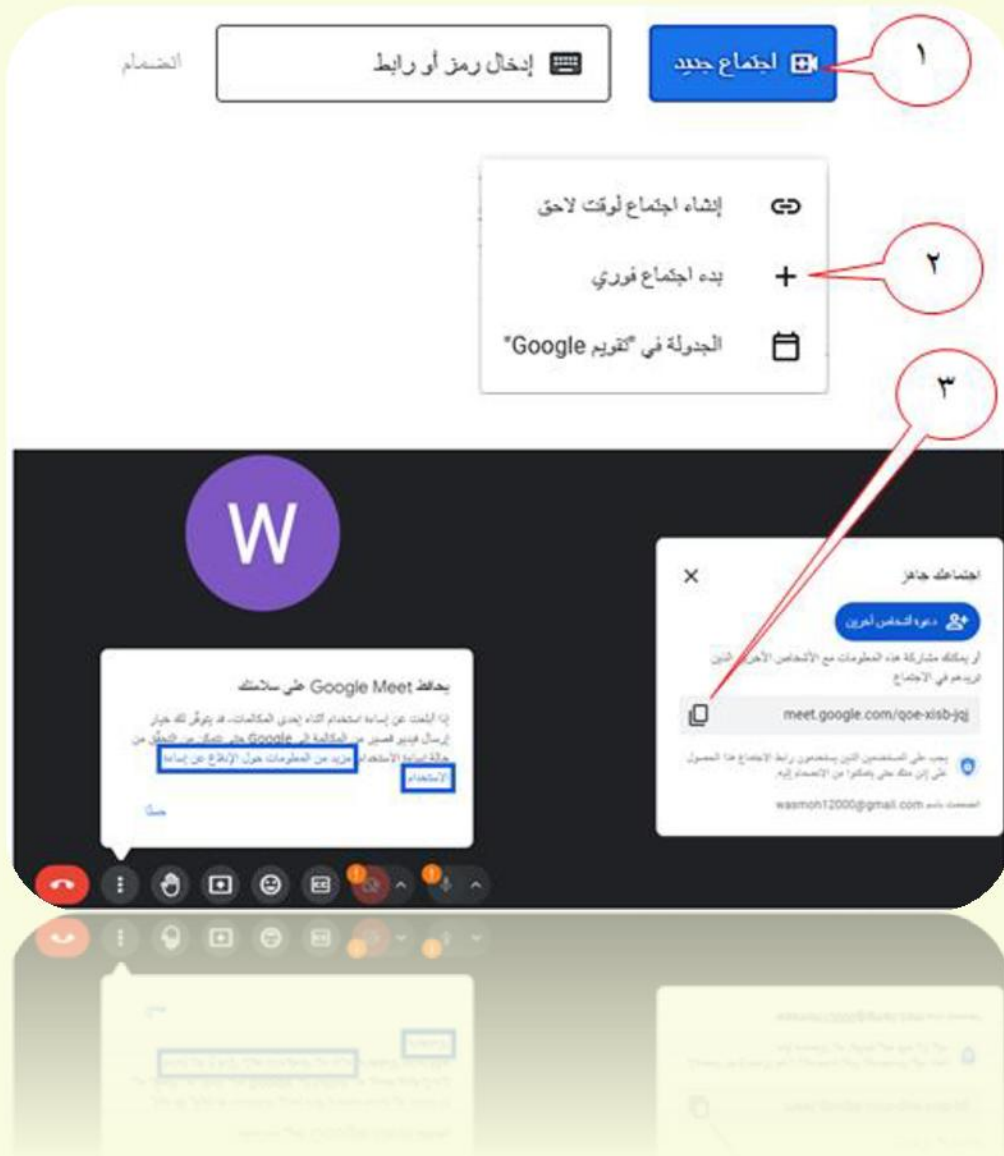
١

اجتماع جديد

إدخال رمز أو رابط

انضمام

إنشاء اجتماع لوقت لاحق

٢

بدء اجتماع فوري

الجدولة في "تقويم Google"

٣

W

اجتماعك جاهز

دعوة أشخاص آخرين

أو يمكنك مشاركة هذه المعلومات مع الأشخاص الآخرين الذين تريدهم في الاجتماع

meet.google.com/qoe-xisb-jqj

يجب على المستخدمين الذين يستخدمون رابط الاجتماع هذا الحصول على إذن منك حتى يتمكنوا من الانضمام إليه.

انضممت باسم wasmon12000@gmail.com

يحافظ Google Meet على سلامتك

إذا أبلغت عن إساءة استخدام أثناء إحدى المكالمات، قد يتوفّر لك خيار إرسال فيديو قصير من المكالمة إلى Google حتى نتمكن من التحقق من حالة إساءة الاستخدام. مزيد من المعلومات حول الإبلاغ عن إساءة الاستخدام

حسنًا